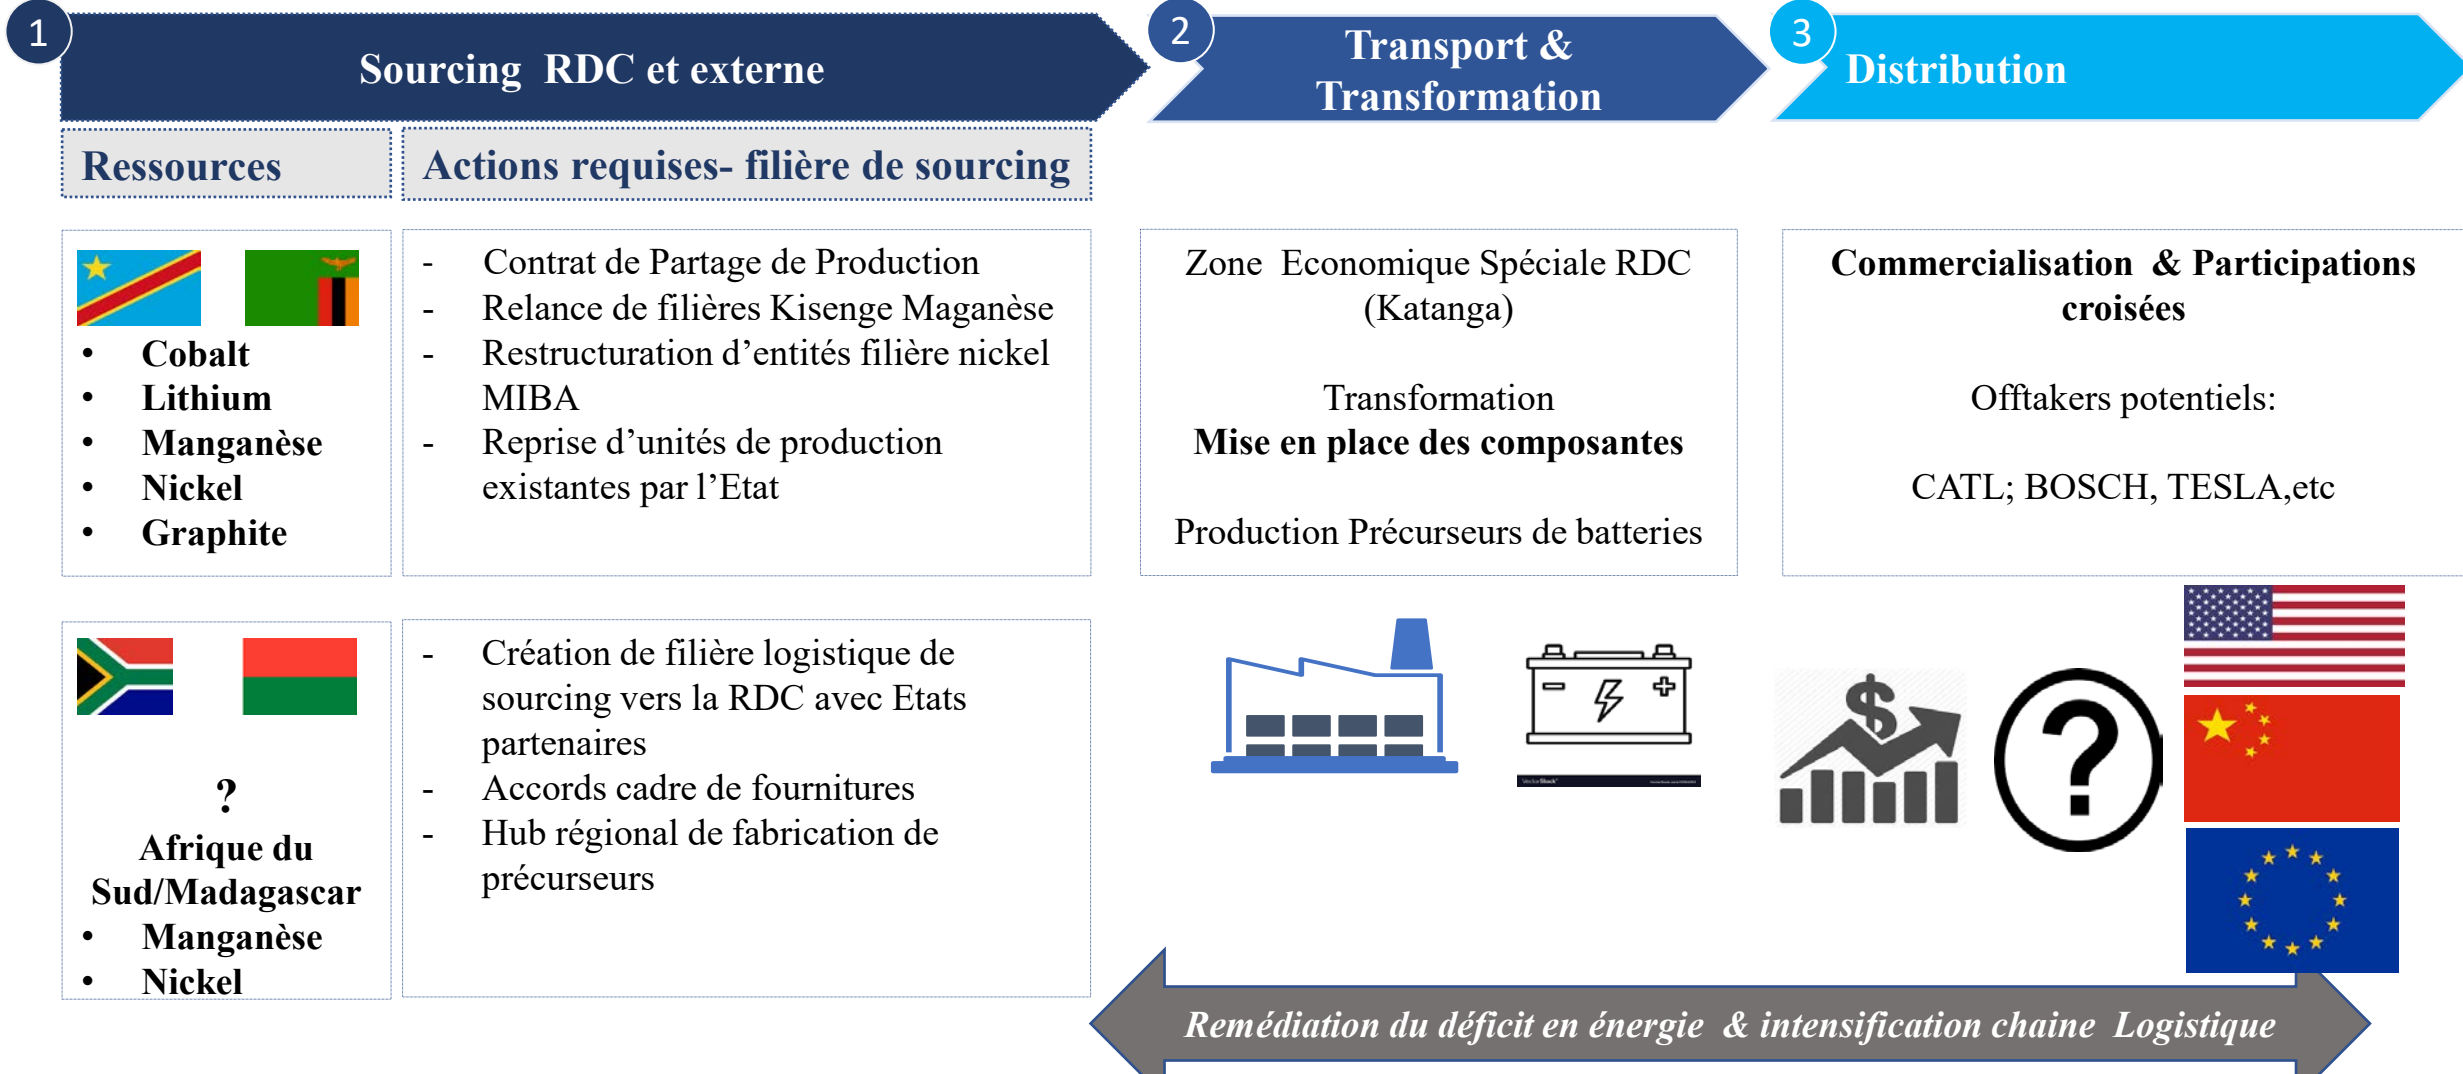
1 Sourcing RDC et externe

2 Transport & Transformation

3 Distribution

Ressources

Actions requises- filière de sourcing

- Cobalt
- Lithium
- Manganèse
- Nickel
- Graphite

- Contrat de Partage de Production
- Relance de filières Kisenge Maganèse
- Restructuration d'entités filière nickel MIBA
- Reprise d'unités de production existantes par l'Etat

Zone Economique Spéciale RDC (Katanga)

Transformation
Mise en place des composantes

Production Précurseurs de batteries

Commercialisation & Participations croisées

Offtakers potentiels:

CATL; BOSCH, TESLA,etc

?
Afrique du Sud/Madagascar
- Manganèse
- Nickel

- Création de filière logistique de sourcing vers la RDC avec Etats partenaires
- Accords cadre de fournitures
- Hub régional de fabrication de précurseurs

Remédiation du déficit en énergie & intensification chaine Logistique